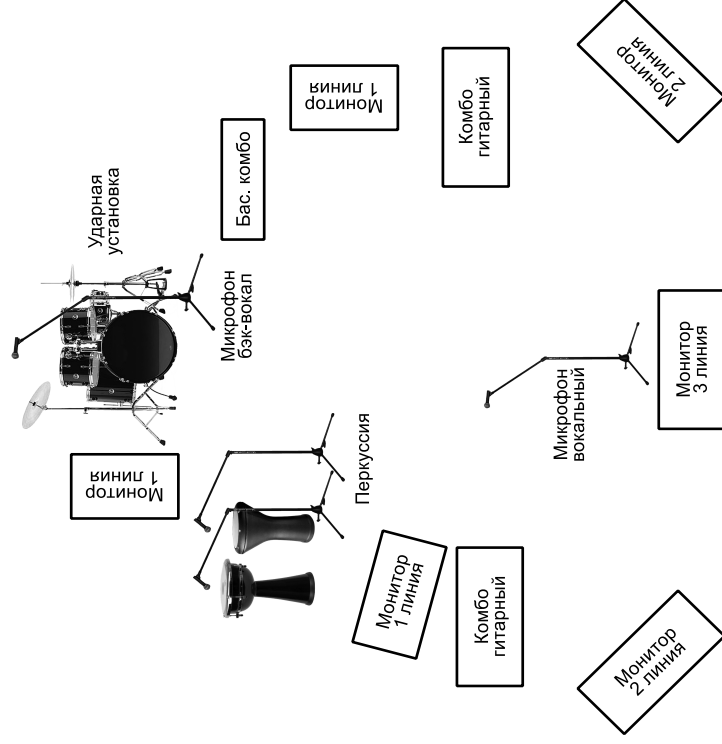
Монитор 2 линия

Монитор 1 линия

Комбо гитарный

Бас. комбо

Ударная установка

Микрофон бэк-вокал

Монитор 1 линия

Перкуссия

Микрофон вокальный

Монитор 3 линия

Монитор 1 линия

Комбо гитарный

Монитор 2 линия